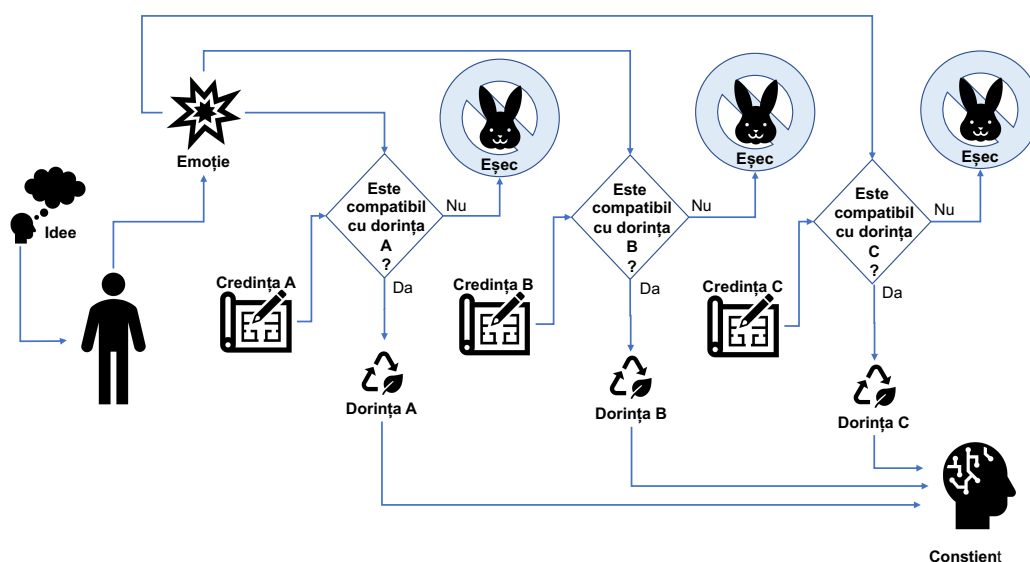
Idee

Emoție

Eșec

Eșec

Eșec

Este compatibil cu dorința A ?

Nu

Da

Credința A

Dorința A

Este compatibil cu dorința B ?

Nu

Da

Credința B

Dorința B

Este compatibil cu dorința C ?

Nu

Da

Credința C

Dorința C

Constient